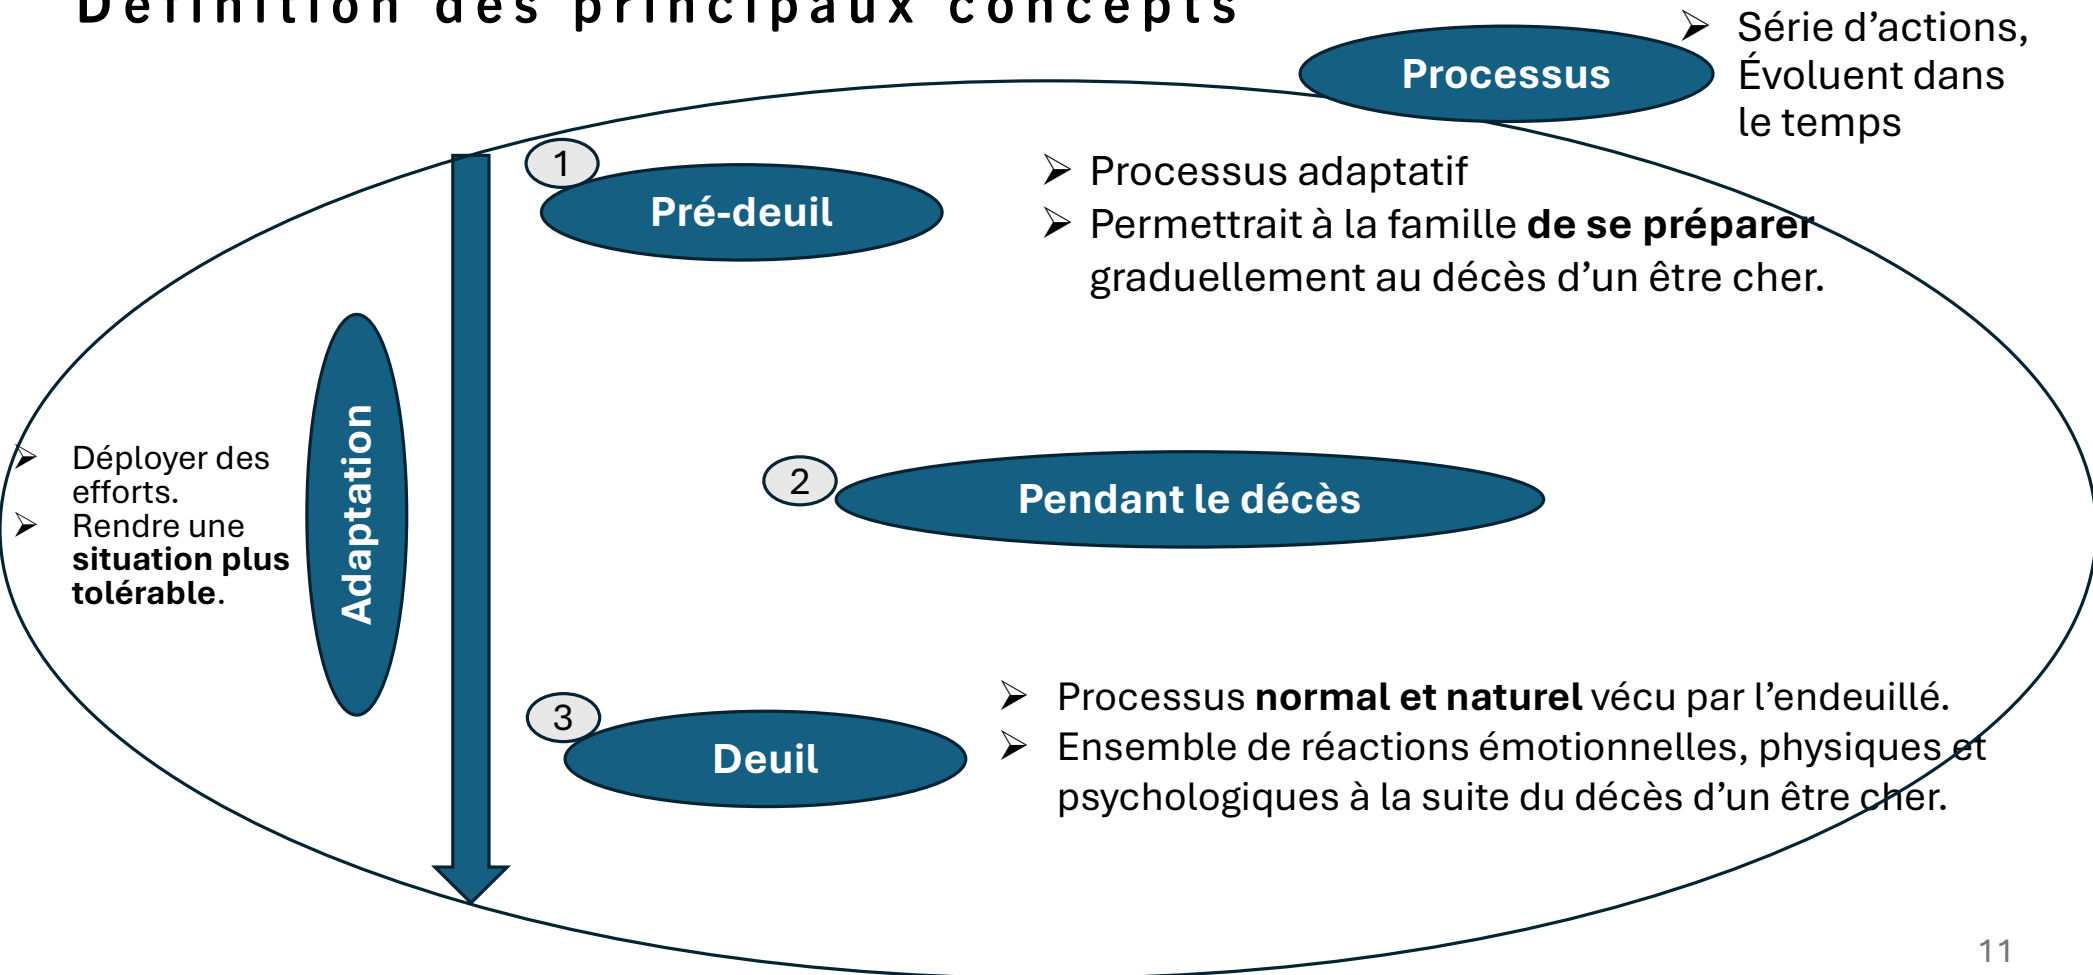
Définition des principaux concepts

Processus

Série d'actions, Évoluent dans le temps

1

Pré-deuil

Processus adaptatif

Permettrait à la famille **de se préparer** graduellement au décès d'un être cher.

Déployer des efforts.

Rendre une **situation plus tolérable**.

Adaptation

2

Pendant le décès

3

Deuil

Processus **normal et naturel** vécu par l'endeuillé.

Ensemble de réactions émotionnelles, physiques et psychologiques à la suite du décès d'un être cher.

11